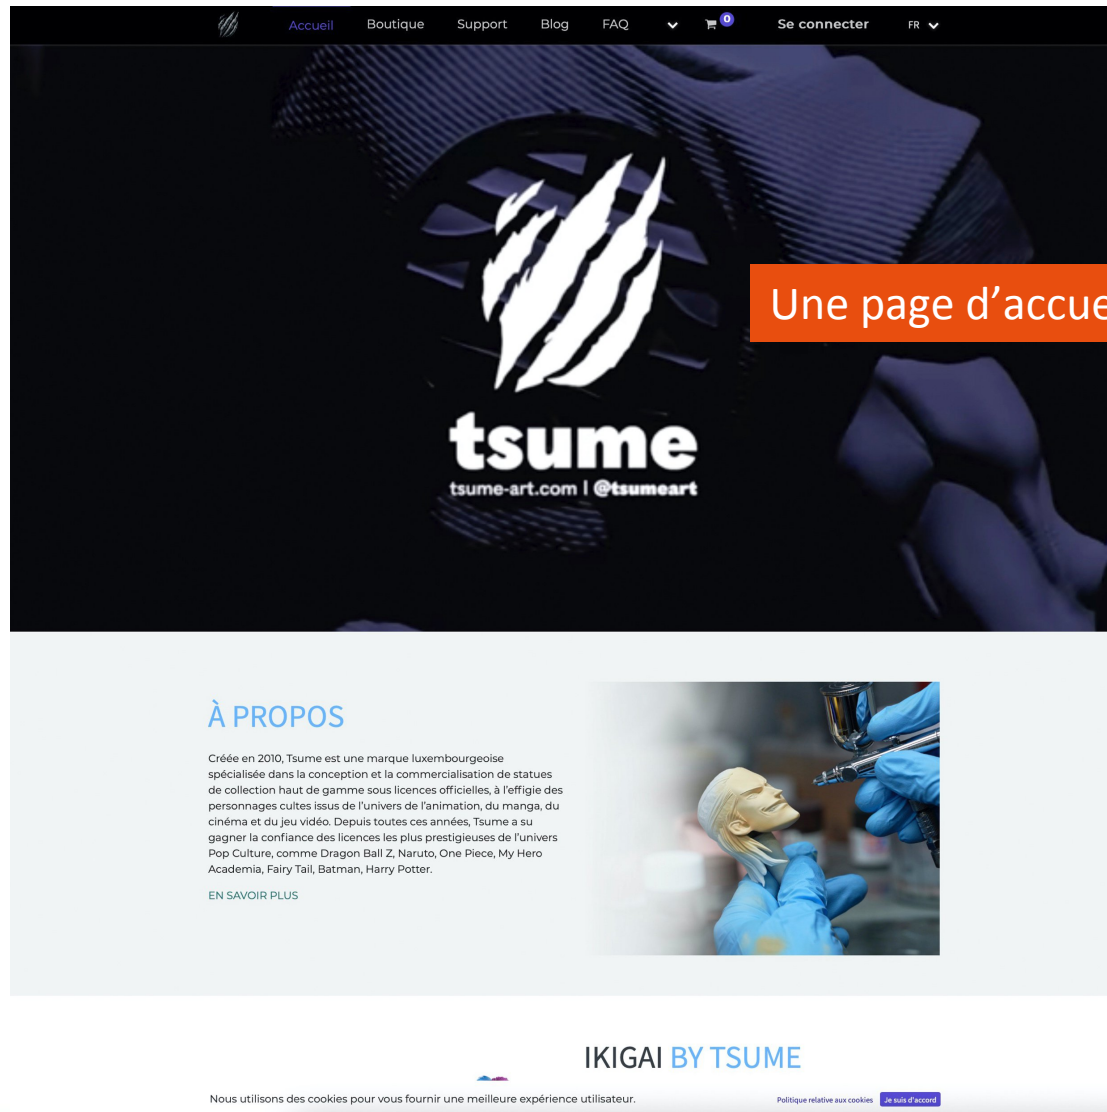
Accueil Boutique Support Blog FAQ 0 Se connecter FR

Une page d'accue

tsume
tsume-art.com | @tsumeart

À PROPOS

Créée en 2010, Tsume est une marque luxembourgeoise spécialisée dans la conception et la commercialisation de statues de collection haut de gamme sous licences officielles, à l'effigie des personnages cultes issus de l'univers de l'animation, du manga, du cinéma et du jeu vidéo. Depuis toutes ces années, Tsume a su gagner la confiance des licences les plus prestigieuses de l'univers Pop Culture, comme Dragon Ball Z, Naruto, One Piece, My Hero Academia, Fairy Tail, Batman, Harry Potter.

EN SAVOIR PLUS

IKIGAI BY TSUME

Nous utilisons des cookies pour vous fournir une meilleure expérience utilisateur.

Politique relative aux cookies Je suis d'accord